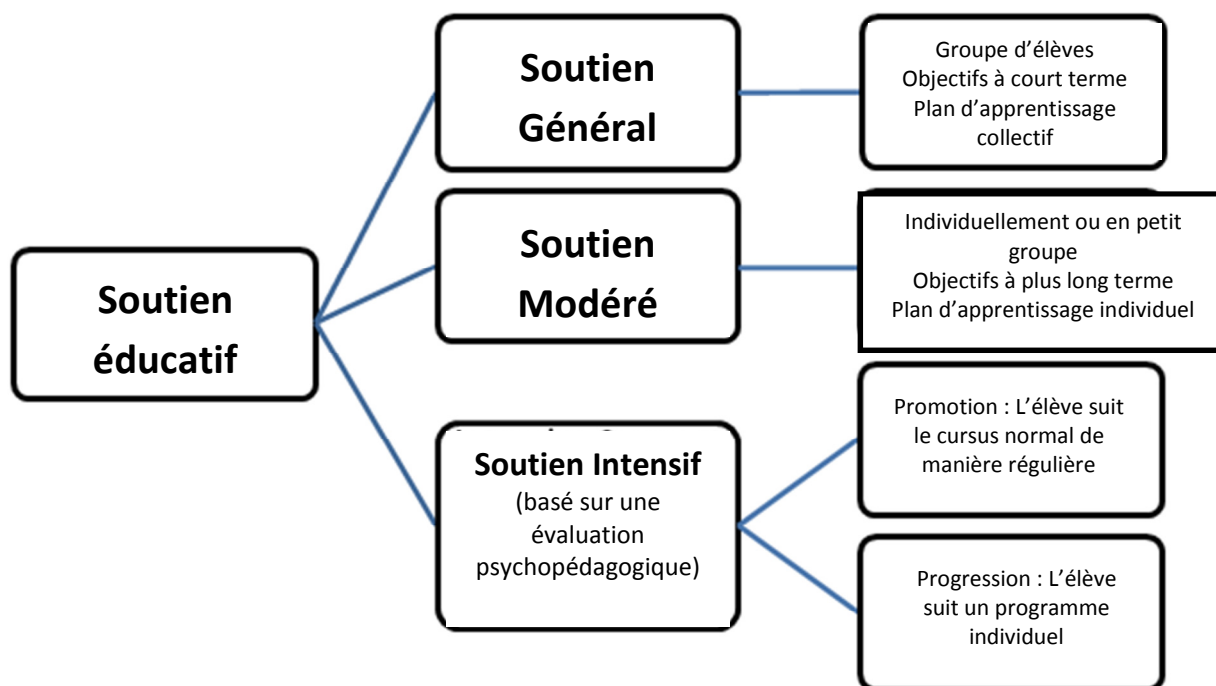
Soutien éducatif

Soutien Général

Groupe d'élèves
Objectifs à court terme
Plan d'apprentissage collectif

Soutien Modéré

Individuellement ou en petit groupe
Objectifs à plus long terme
Plan d'apprentissage individuel

Soutien Intensif
(basé sur une évaluation psychopédagogique)

Promotion : L'élève suit le cursus normal de manière régulière

Progression : L'élève suit un programme individuel